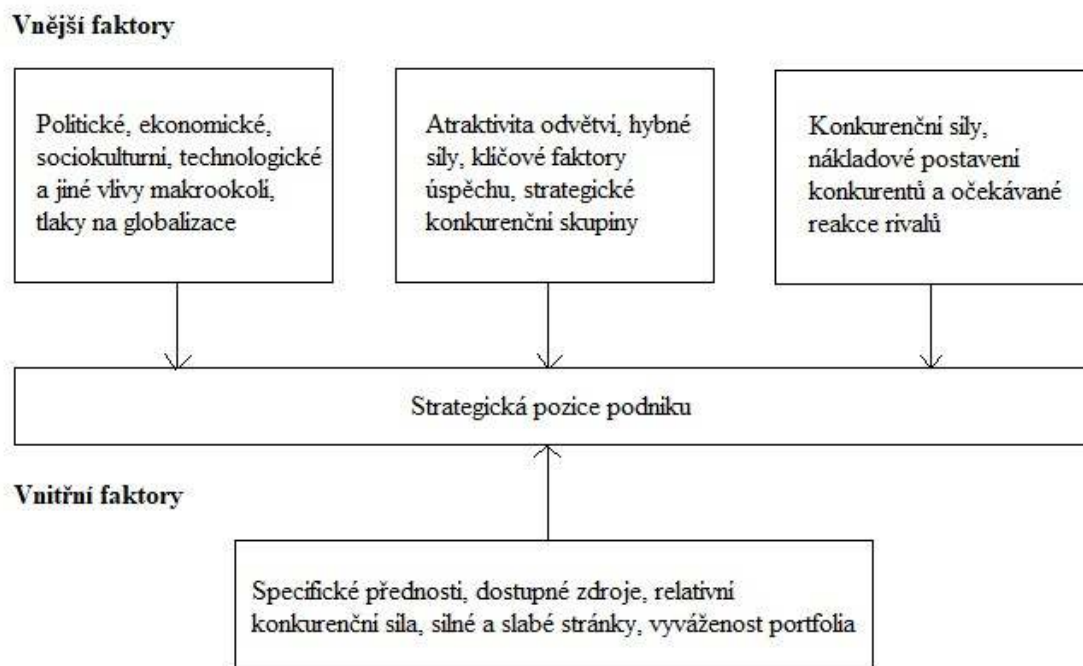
Vnější faktory

Politické, ekonomické, sociokulturní, technologické a jiné vlivy makrookolí, tlaky na globalizace

Atraktivita odvětví, hybné síly, klíčové faktory úspěchu, strategické konkurenční skupiny

Konkurenční síly, nákladové postavení konkurentů a očekávané reakce rivalů

Strategická pozice podniku

Vnitřní faktory

Specifické přednosti, dostupné zdroje, relativní konkurenční síla, silné a slabé stránky, vyváženost portfolia